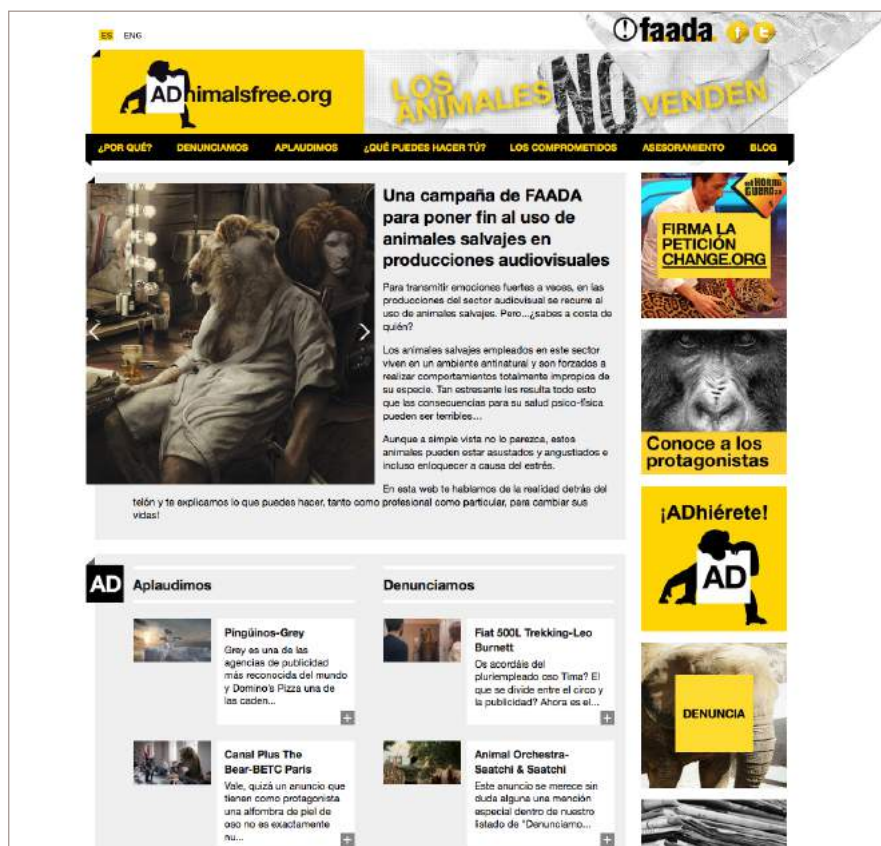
ES ENG

faada

ADnimalsfree.org

LOS ANIMALES NO VENDEN

¿POR QUÉ? DENUNCIAMOS APLAUDIMOS ¿QUÉ PUEDES HACER TÚ? LOS COMPROMETIDOS ASESORAMIENTO BLOG

Una campaña de FAADA para poner fin al uso de animales salvajes en producciones audiovisuales

Para transmitir emociones fuertes a veces, en las producciones del sector audiovisual se recurre al uso de animales salvajes. Pero...¿sabes a costa de quién?

Los animales salvajes empleados en este sector viven en un ambiente antinatural y son forzados a realizar comportamientos totalmente impropios de su especie. Tan estresante les resulta todo esto que las consecuencias para su salud psico-física pueden ser terribles...

Aunque a simple vista no lo parezca, estos animales pueden estar asustados y angustiados e incluso enloquecer a causa del estrés.

En esta web te hablamos de la realidad detrás del telón y te explicamos lo que puedes hacer, tanto como profesional como particular, para cambiar sus vidas!

FIRMA LA PETICIÓN CHANGE.ORG

Conoce a los protagonistas

¡ADhiérete!

AD

DENUNCIA

AD Aplaudimos

Pingüinos-Grey
Grey es una de las agencias de publicidad más reconocida del mundo y Domino's Pizza una de las caden...

Canal Plus The Bear-BETC Paris
Vale, quizá un anuncio que tienen como protagonista una alfombra de piel de oso no es exactamente nu...

Denunciamos

Fiat 500L Trekking-Leo Burnett
Os acordáis del pluriempleado oso Tima? El que se divide entre el circo y la publicidad? Ahora es el...

Animal Orchestra-Saatchi & Saatchi
Este anuncio se merece sin duda alguna una mención especial dentro de nuestro listado de "Denunciamo...